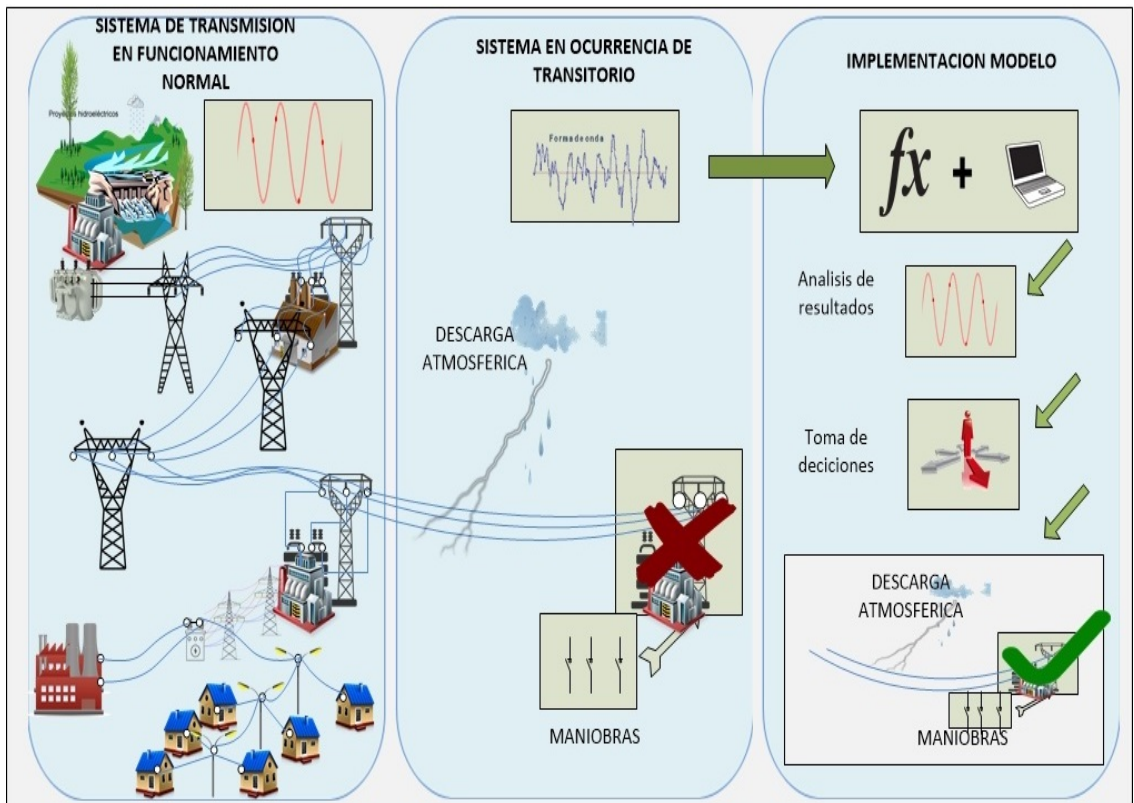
SISTEMA DE TRANSMISION EN FUNCIONAMIENTO NORMAL

Proyectos hidroeléctricos

SISTEMA EN OCURRENCIA DE TRANSITORIO

Forma de onda

DESCARGA ATMOSFERICA

MANIOBRAS

IMPLEMENTACION MODELO

$fx$ +

Analisis de resultados

Toma de deciciones

DESCARGA ATMOSFERICA

MANIOBRAS